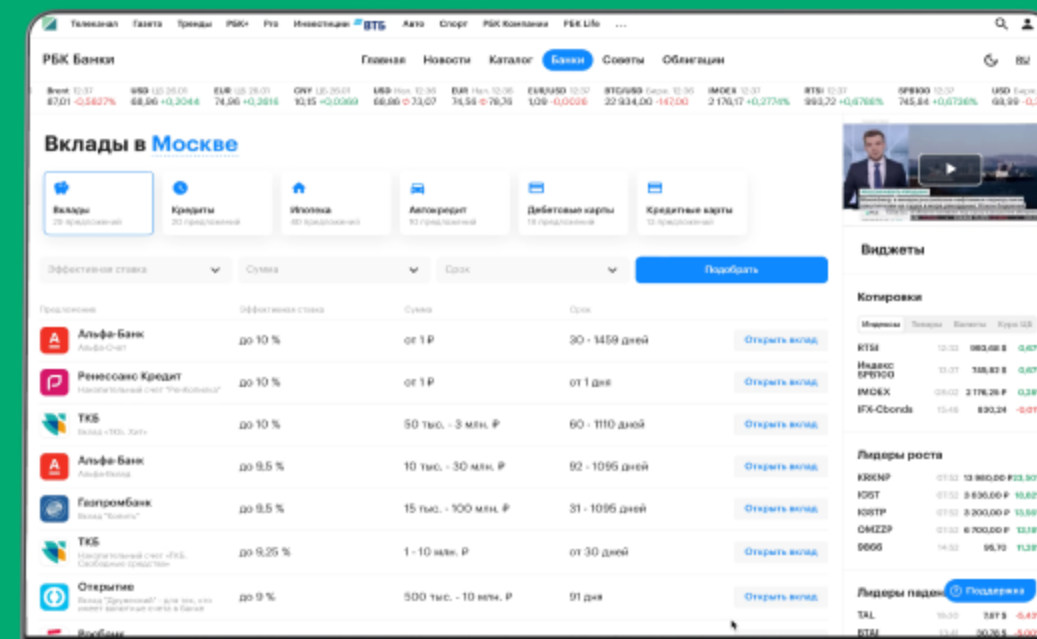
Телеканал Газета Тренды РБК+ Pro Инвестиции ВТБ Авто Спорт РБК Компании РБК Life ...

РБК Банки

Главная Новости Каталог Банки Советы Облигации

Brent 12:37 87,01 -0,5827%
USD ЦБ 26.01 88,96 +0,2044
EUR ЦБ 26.01 74,96 +0,2816
CNY ЦБ 26.01 10,15 +0,0369
USD Нал. 12:36 68,86 73,07
EUR Нал. 12:36 74,56 78,76
EUR/USD 12:37 1,09 -0,0026
BTC/USD Бирж. 12:36 22 934,00 -147,00
IMOEX 12:37 2 176,17 +0,2774%
RTSI 12:37 993,72 +0,6766%
SP500 12:37 745,84 +0,6736%
USD Бирж. 68,99

Вклады в Москве

Вклады
28 предложений
Кредиты
20 предложений
Ипотека
40 предложений
Автокредит
10 предложений
Дебетовые карты
18 предложений
Кредитные карты
12 предложений

Эффективная ставка
Сумма
Срок
Подобрать

| Предложение | Эффективная ставка | Сумма | Срок | |
|---|---|---|---|---|
| Альфа-Банк Альфа-Счет | до 10 % | от 1 ₽ | 30 - 1459 дней | Открыть вклад |
| Ренессанс Кредит Накопительный счет «Ренессанс» | до 10 % | от 1 ₽ | от 1 дня | Открыть вклад |
| ТКБ Вклад «ТКБ. Хит» | до 10 % | 50 тыс. - 3 млн. ₽ | 60 - 1110 дней | Открыть вклад |
| Альфа-Банк Альфа-Вклад | до 9,5 % | 10 тыс. - 30 млн. ₽ | 92 - 1095 дней | Открыть вклад |
| Газпромбанк Вклад «Копить» | до 9,5 % | 15 тыс. - 100 млн. ₽ | 31 - 1095 дней | Открыть вклад |
| ТКБ Накопительный счет «ТКБ. Свободные средства» | до 9,25 % | 1 - 10 млн. ₽ | от 30 дней | Открыть вклад |
| Открытие Вклад "Друзьяный" - для тех, кто имеет валютные счета в банке | до 9 % | 500 тыс. - 10 млн. ₽ | 91 дня | Открыть вклад |

Виджеты

Котировки
Индексы Товары Валюты Курс ЦБ

| | | | |
|---|---|---|---|
| RTSI | 12:33 | 993,68 $ | 0,67 |
| Индекс SPBIGCO | 10:37 | 148,63 $ | 0,67 |
| IMOEX | 09:02 | 2 176,26 ₽ | 0,28 |
| IFX-Cbonds | 13:48 | 830,24 | -0,01 |

Лидеры роста

| | | | |
|---|---|---|---|
| KRKNP | 01:32 | 13 980,00 ₽ | 23,97 |
| IOST | 01:32 | 3 636,00 ₽ | 10,82 |
| IOSTP | 01:32 | 3 200,00 ₽ | 13,59 |
| OMZZP | 01:32 | 6 700,00 ₽ | 13,56 |
| 9866 | 14:32 | 95,70 | 11,19 |

Лидеры паден

Поддержка

TAL
RTAI